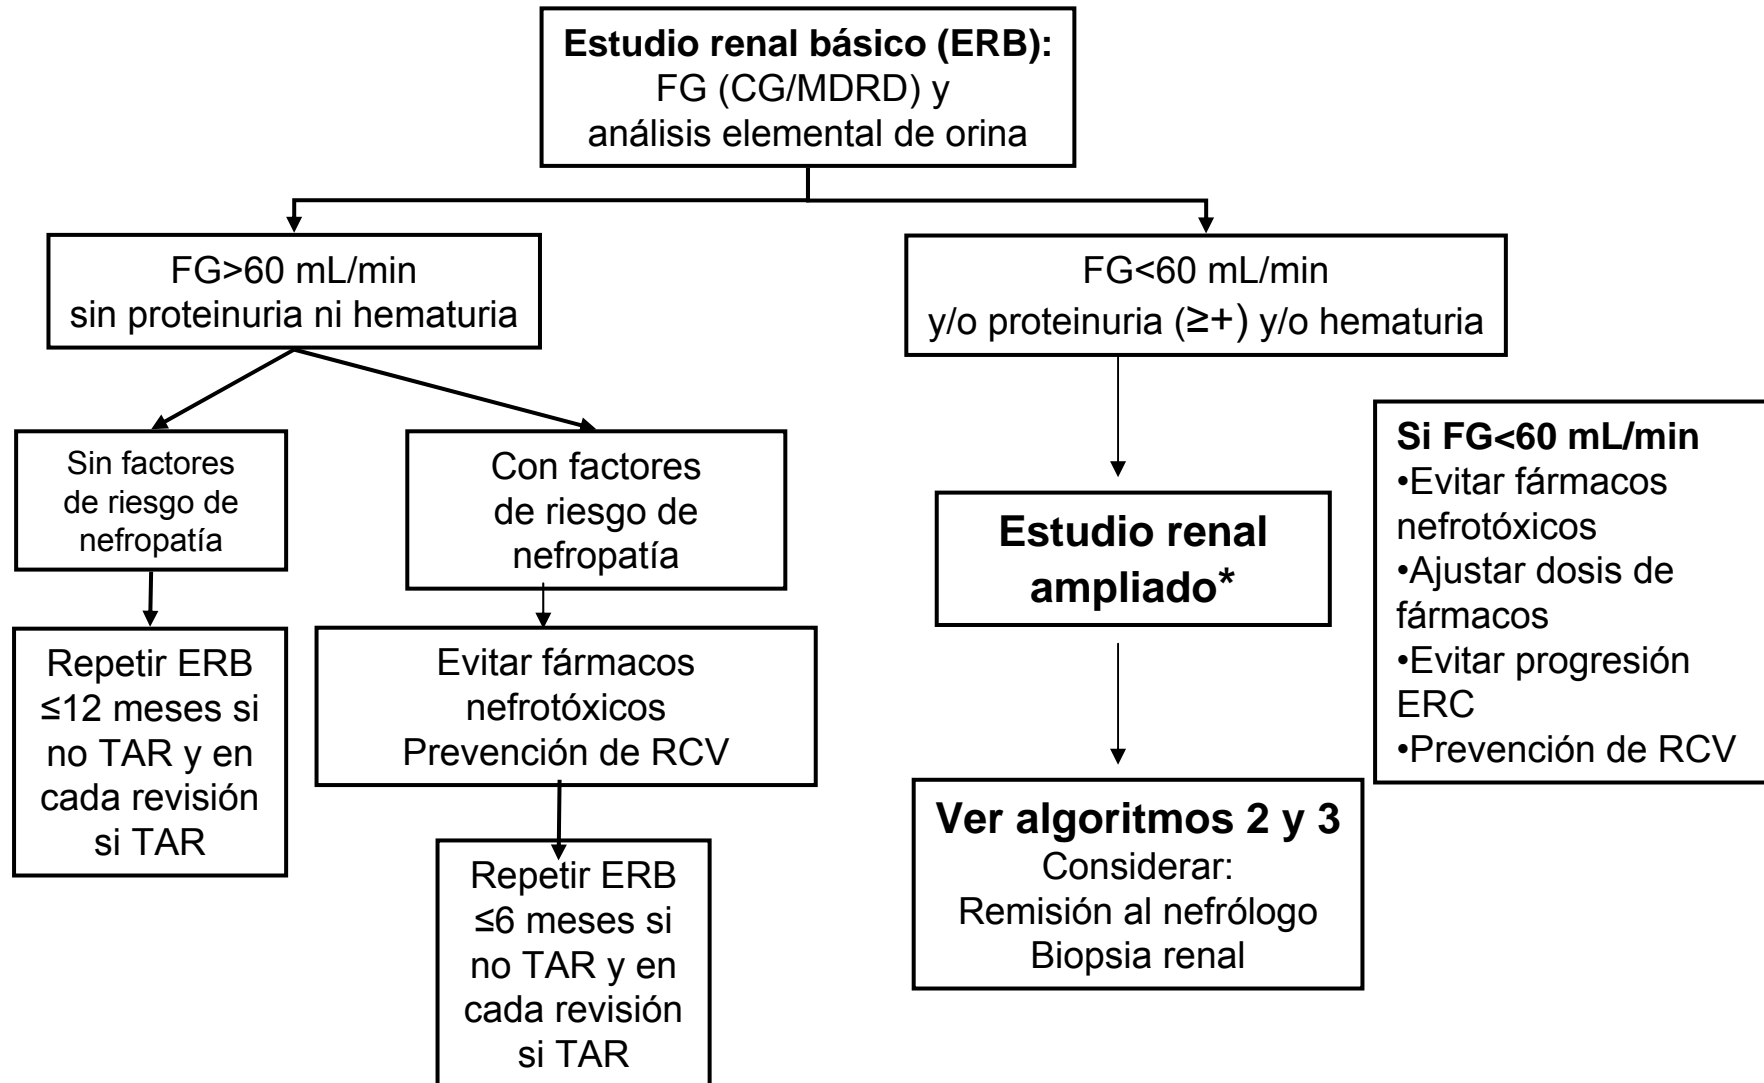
**Estudio renal básico (ERB):**
FG (CG/MDRD) y
análisis elemental de orina

FG>60 mL/min
sin proteinuria ni hematuria

FG<60 mL/min
y/o proteinuria (≥+) y/o hematuria

Sin factores de riesgo de nefropatía

Con factores de riesgo de nefropatía

Repetir ERB ≤12 meses si no TAR y en cada revisión si TAR

Evitar fármacos nefrotóxicos
Prevención de RCV

Repetir ERB ≤6 meses si no TAR y en cada revisión si TAR

**Estudio renal ampliado***

**Ver algoritmos 2 y 3**
Considerar:
Remisión al nefrólogo
Biopsia renal

**Si FG<60 mL/min**
•Evitar fármacos nefrotóxicos
•Ajustar dosis de fármacos
•Evitar progresión ERC
•Prevención de RCV